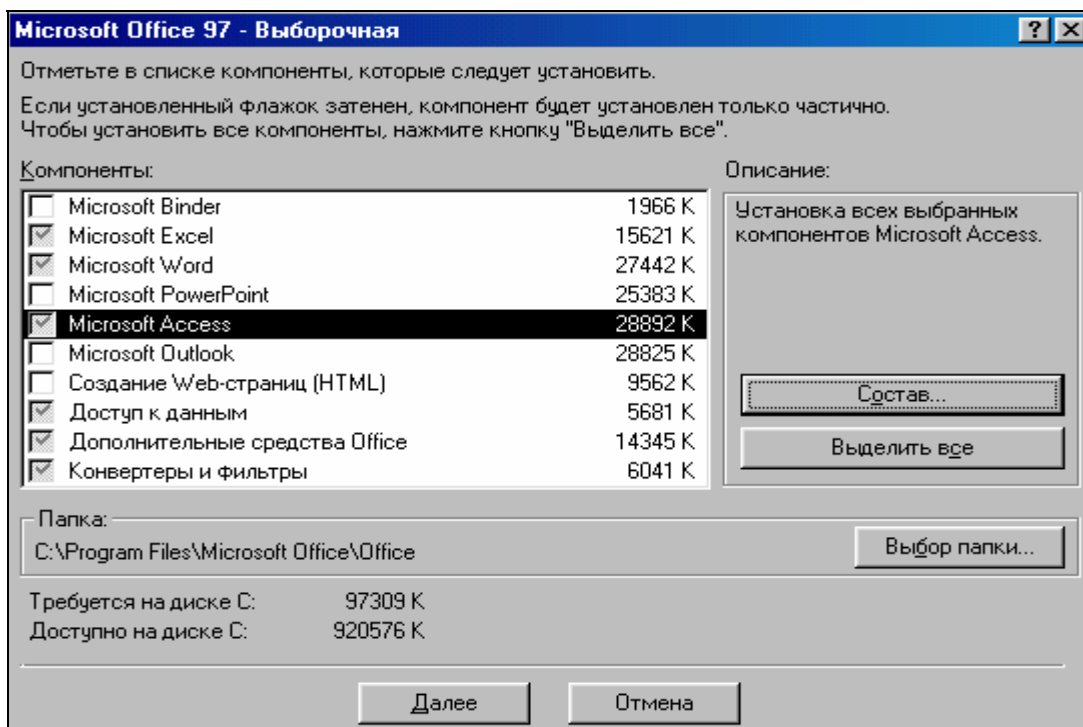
Microsoft Office 97 - Выборочная

? X

Отметьте в списке компоненты, которые следует установить.

Если установленный флажок затенен, компонент будет установлен только частично. Чтобы установить все компоненты, нажмите кнопку "Выделить все".

Компоненты:

| | | |
|---|---|---|
| ☐ | Microsoft Binder | 1966 K |
| ☑ | Microsoft Excel | 15621 K |
| ☑ | Microsoft Word | 27442 K |
| ☐ | Microsoft PowerPoint | 25383 K |
| ☑ | Microsoft Access | 28892 K |
| ☐ | Microsoft Outlook | 28825 K |
| ☐ | Создание Web-страниц (HTML) | 9562 K |
| ☑ | Доступ к данным | 5681 K |
| ☑ | Дополнительные средства Office | 14345 K |
| ☑ | Конвертеры и фильтры | 6041 K |

Описание:

Установка всех выбранных компонентов Microsoft Access.

Состав...

Выделить все

Папка:

C:\Program Files\Microsoft Office\Office

Выбор папки...

Требуется на диске C: 97309 K
Доступно на диске C: 920576 K

Далее

Отмена